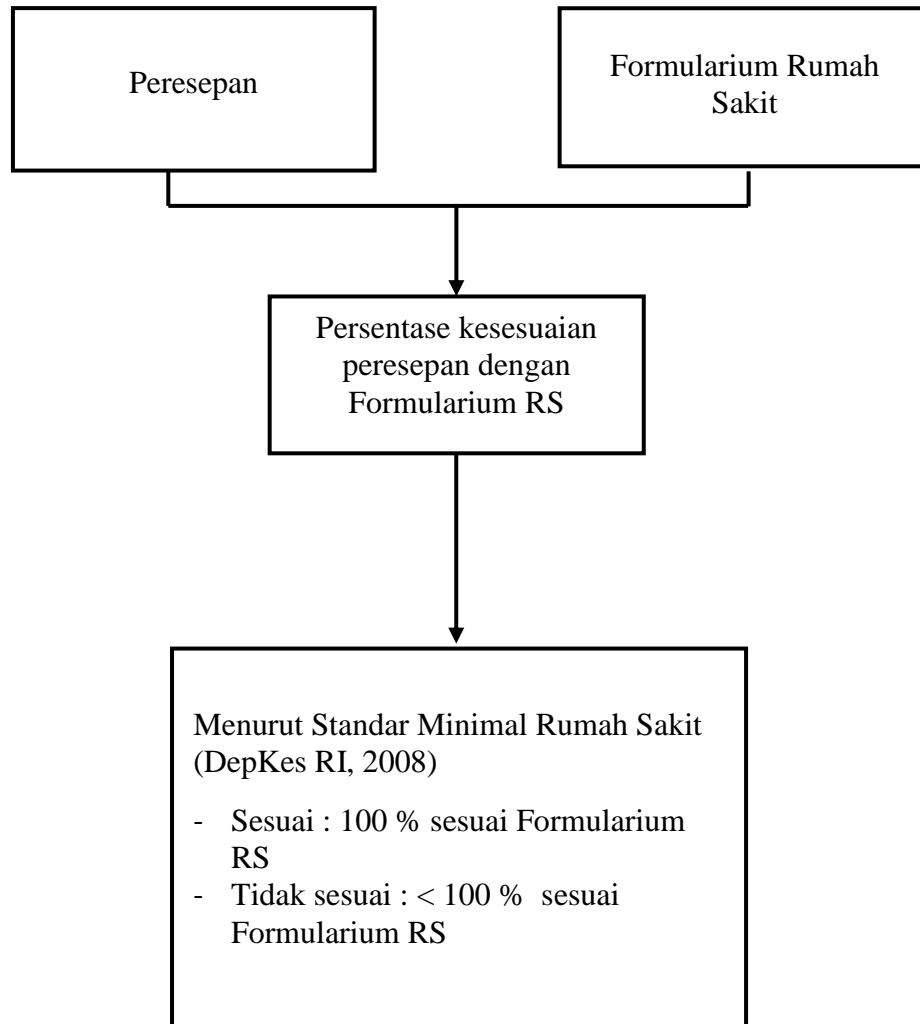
Peresepan

Formularium Rumah Sakit

Persentase kesesuaian peresepan dengan Formularium RS

Menurut Standar Minimal Rumah Sakit (DepKes RI, 2008)

- Sesuai : 100 % sesuai Formularium RS
- Tidak sesuai : < 100 % sesuai Formularium RS